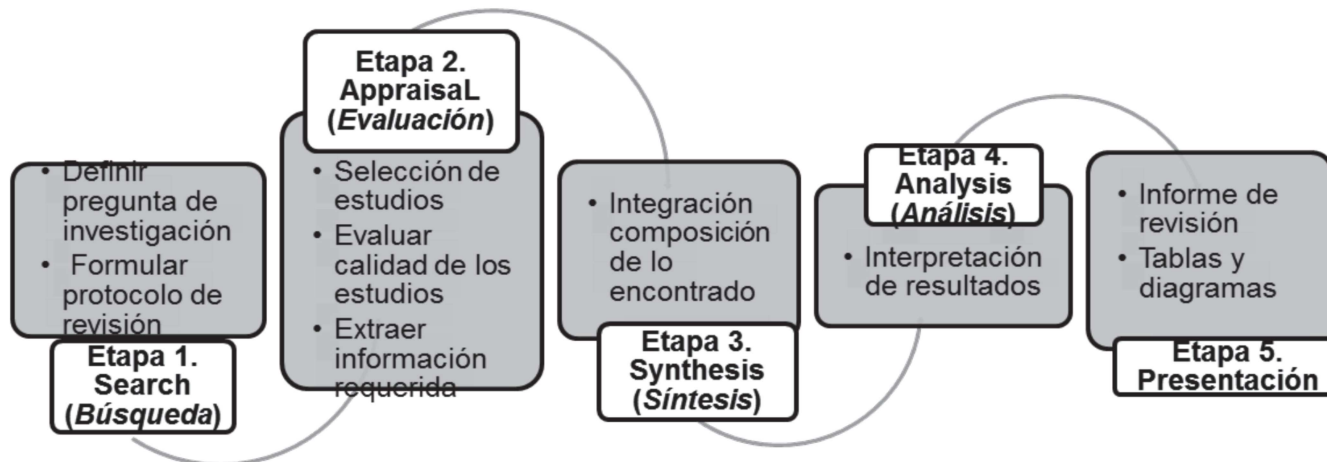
• Definir pregunta de investigación
• Formular protocolo de revisión

Etapa 1. Search (*Búsqueda*)

Etapa 2. AppraisaL (*Evaluación*)

• Selección de estudios
• Evaluar calidad de los estudios
• Extraer información requerida

• Integración composición de lo encontrado

Etapa 3. Synthesis (*Síntesis*)

Etapa 4. Analysis (*Análisis*)

• Interpretación de resultados

• Informe de revisión
• Tablas y diagramas

Etapa 5. Presentación